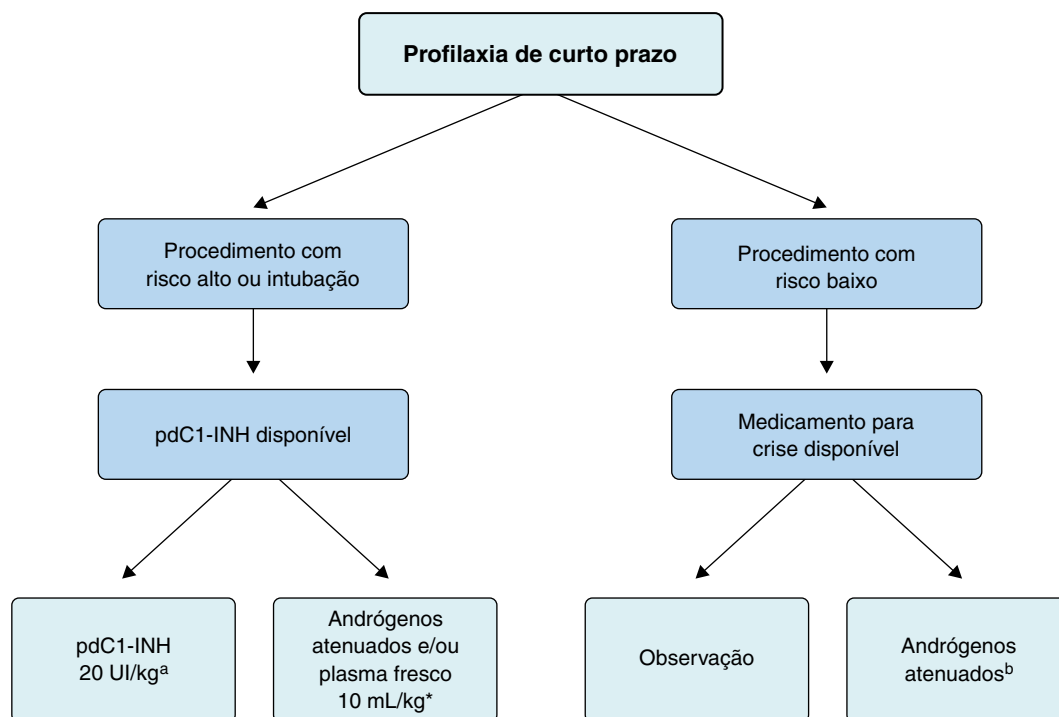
Profilaxia de curto prazo

Procedimento com risco alto ou intubação

Procedimento com risco baixo

pdC1-INH disponível

Medicamento para crise disponível

pdC1-INH 20 UI/kg$^{a}$

Andrógenos atenuados e/ou plasma fresco 10 mL/kg*

Observação

Andrógenos atenuados$^{b}$